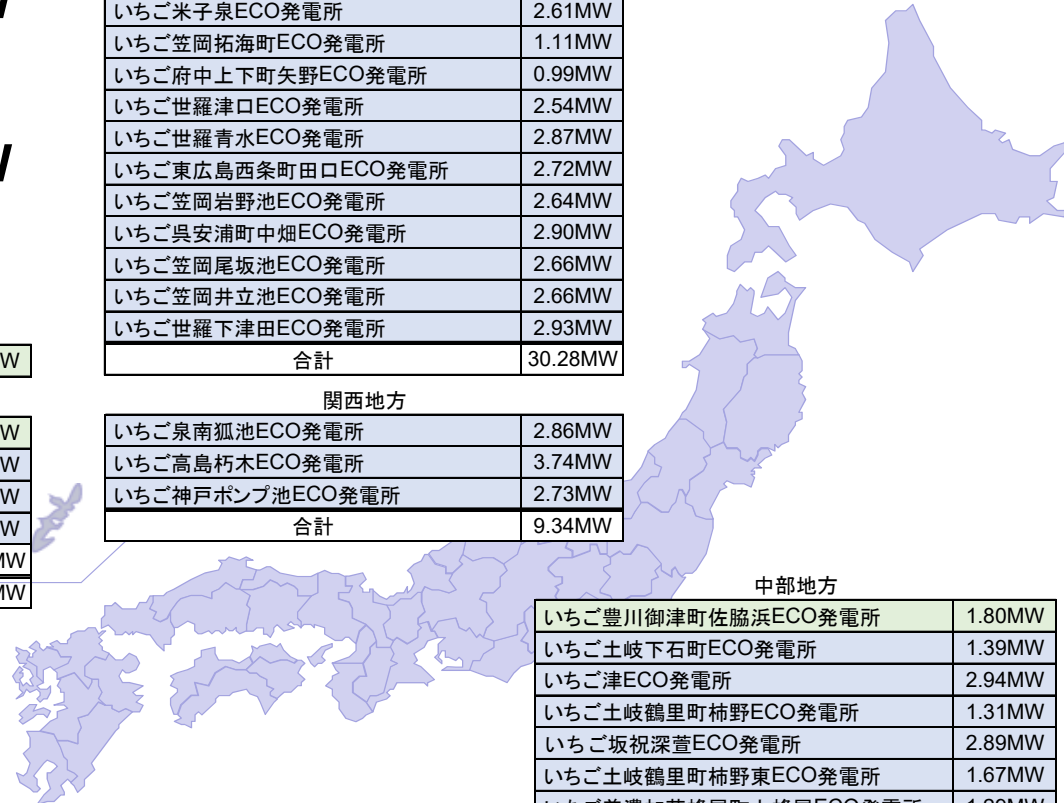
| いちご米子泉ECO発電所 | 2.61MW |
|---|---|
| いちご笠岡拓海町ECO発電所 | 1.11MW |
| いちご府中上下町矢野ECO発電所 | 0.99MW |
| いちご世羅津口ECO発電所 | 2.54MW |
| いちご世羅青水ECO発電所 | 2.87MW |
| いちご東広島西条町田口ECO発電所 | 2.72MW |
| いちご笠岡岩野池ECO発電所 | 2.64MW |
| いちご呉安浦町中畑ECO発電所 | 2.90MW |
| いちご笠岡尾坂池ECO発電所 | 2.66MW |
| いちご笠岡井立池ECO発電所 | 2.66MW |
| いちご世羅下津田ECO発電所 | 2.93MW |
| 合計 | 30.28MW |

関西地方

| いちご泉南狐池ECO発電所 | 2.86MW |
|---|---|
| いちご高島朽木ECO発電所 | 3.74MW |
| いちご神戸ポンプ池ECO発電所 | 2.73MW |
| 合計 | 9.34MW |

W

W
W
W
W
MW
MW

中部地方

| いちご豊川御津町佐脇浜ECO発電所 | 1.80MW |
|---|---|
| いちご土岐下石町ECO発電所 | 1.39MW |
| いちご津ECO発電所 | 2.94MW |
| いちご土岐鶴里町柿野ECO発電所 | 1.31MW |
| いちご坂祝深萱ECO発電所 | 2.89MW |
| いちご土岐鶴里町柿野東ECO発電所 | 1.67MW |
| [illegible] | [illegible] |